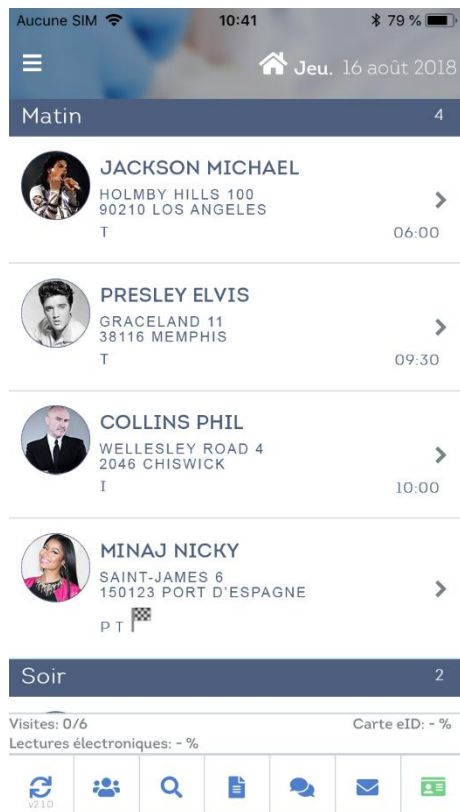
Aucune SIM 10:41 79 %

Jeu. 16 août 2018

Matin 4

JACKSON MICHAEL
HOLMBY HILLS 100
90210 LOS ANGELES
T 06:00

PRESLEY ELVIS
GRACELAND 11
38116 MEMPHIS
T 09:30

COLLINS PHIL
WELLESLEY ROAD 4
2046 CHISWICK
I 10:00

MINAJ NICKY
SAINT-JAMES 6
150123 PORT D'ESPAGNE
P T

Soir 2

Visites: 0/6
Carte eID: - %
Lectures électroniques: - %

v210